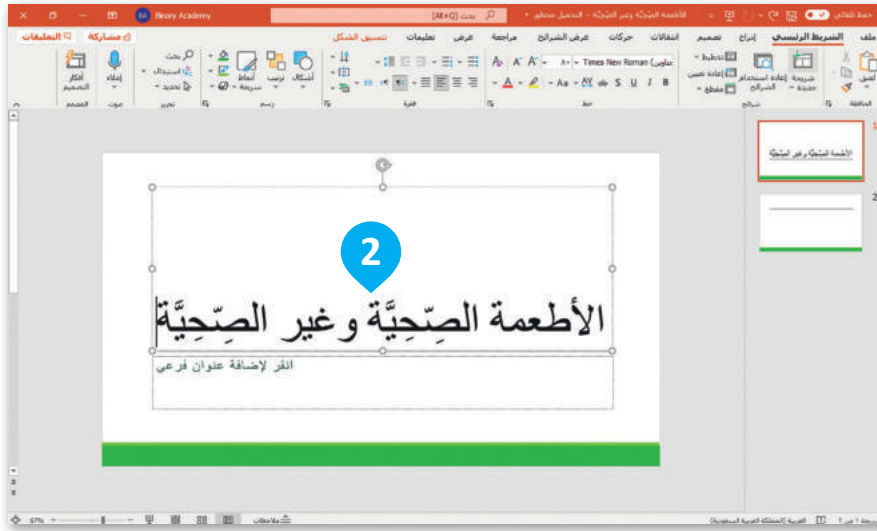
حفظ تلقائي
الأطعمة الصِّحيَّة وغير الصِّحيَّة - الحفظ محلي
بحث [Alt+Q]
Binary Academy
ملف
الشريط الرئيسي
إدراج
تصميم
انتقالات
حركات
عرض الشرائح
مراجعة
عرض
تعليمات
تنسيق الشكل
مشاركة
التعليقات
لصق
الحافظة
شريحة جديدة
إعادة استخدام الشرائح
تخطيط
إعادة تعيين
مقطع
شرائح
Times New Roman (عناوين)
خط
فقرة
أشكال
ترتيب
أنماط سريعة
رسم
بحث
استبدال
تحديد
تحرير
إملاء
صوت
أفكار التصميم
المصمم
2
الأطعمة الصِّحيَّة وغير الصِّحيَّة
انقر لإضافة عنوان فرعي
1
2
شريحة 1 من 2
العربية (المملكة العربية السعودية)
ملاحظات
67%